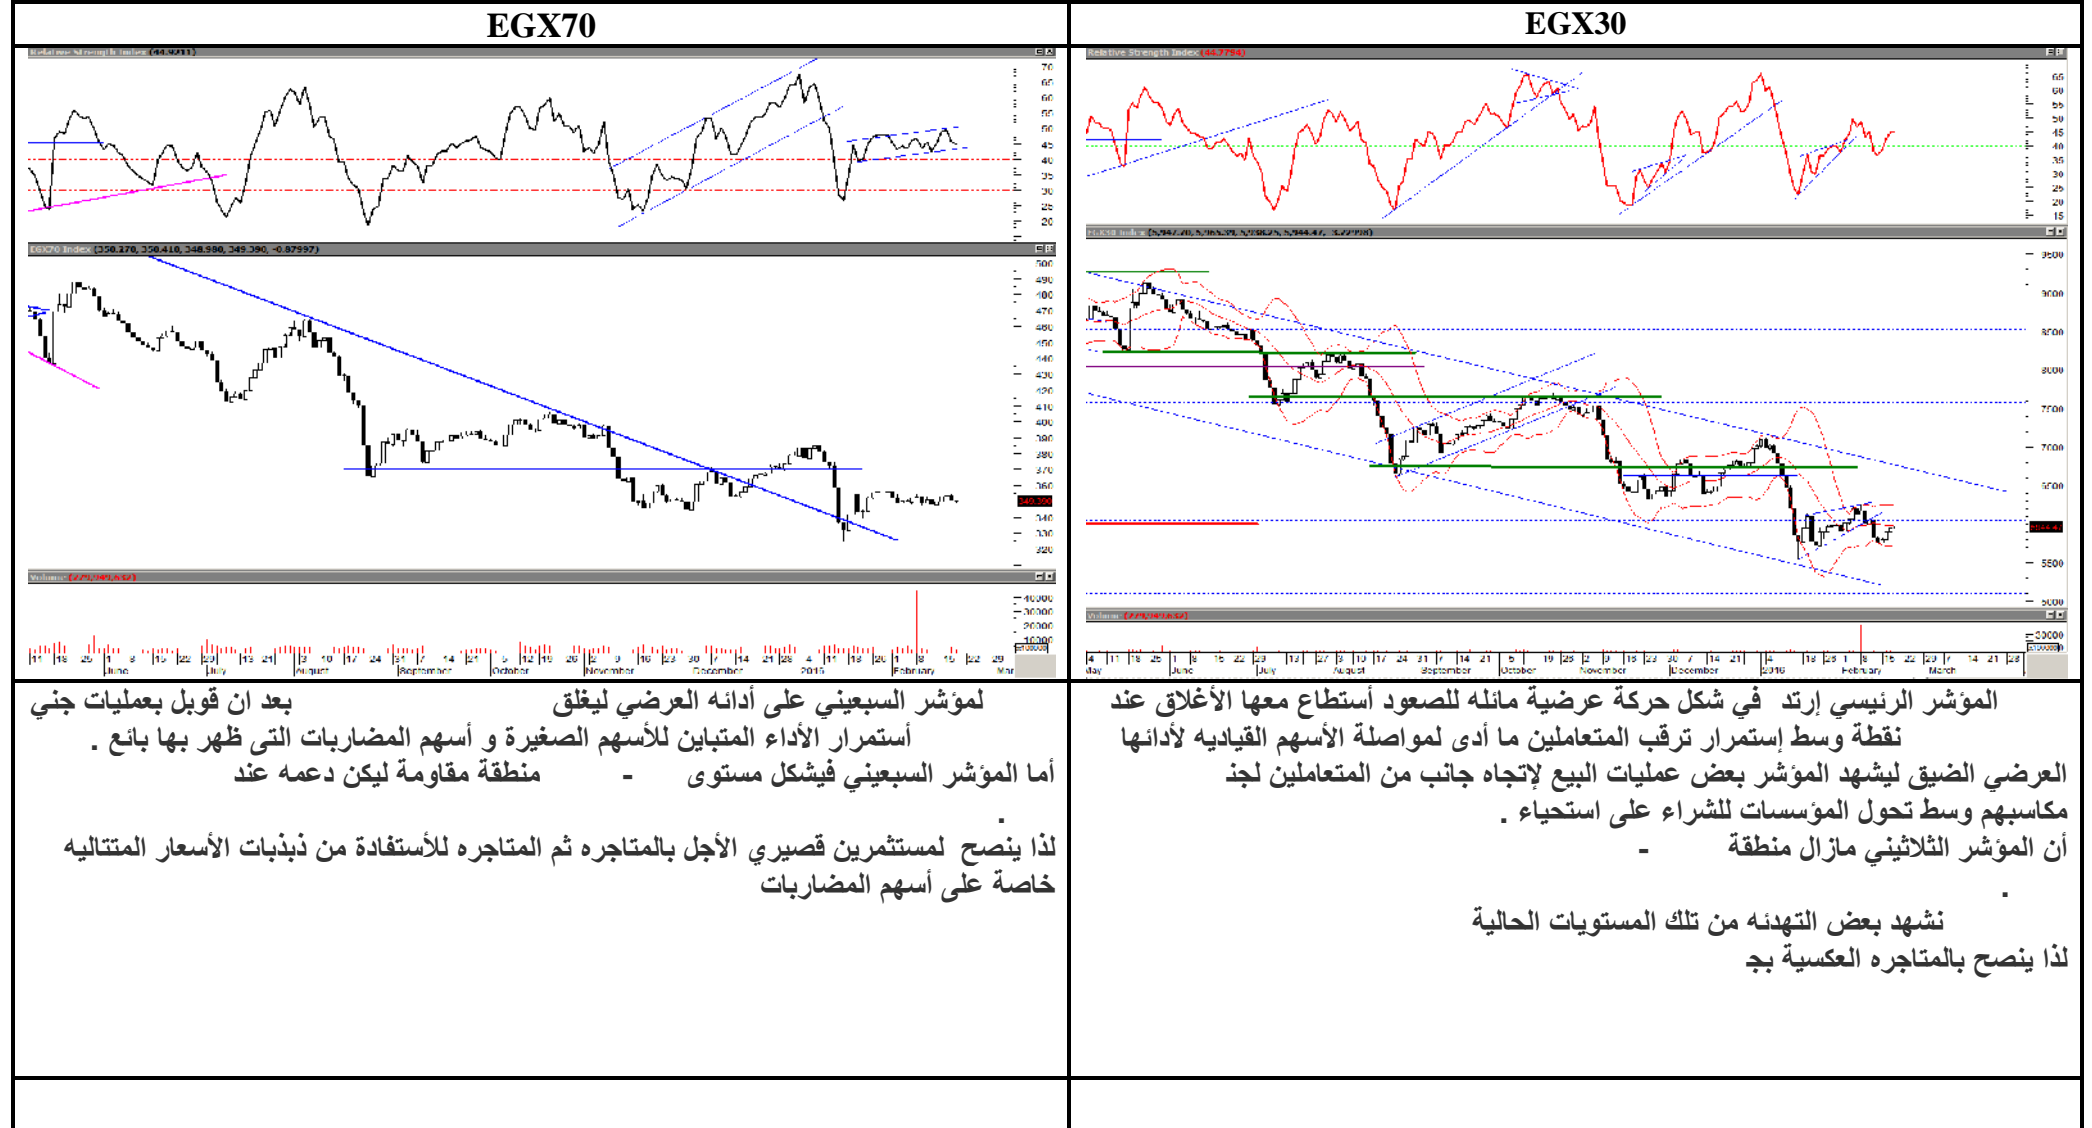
| EGX70 | EGX30 |
|---|---|
| لمؤشر السبعيني على أدائه العرضي ليغلق بعد ان قوبل بعمليات جني أستمرار الأداء المتباين للأسهم الصغيرة و أسهم المضاربات التى ظهر بها بائع . أما المؤشر السبعيني فيشكل مستوى - منطقة مقاومة ليكن دعمه عند . لذا ينصح لمستثمرين قصيري الأجل بالمتاجره ثم المتاجره للأستفادة من ذبذبات الأسعار المتتاليه خاصة على أسهم المضاربات | المؤشر الرئيسي إرتد في شكل حركة عرضية مائله للصعود أستطاع معها الأغلاق عند نقطة وسط إستمرار ترقب المتعاملين ما أدى لمواصلة الأسهم القياديه لأدائها العرضي الضيق ليشهد المؤشر بعض عمليات البيع لإتجاه جانب من المتعاملين لجن مكاسبهم وسط تحول المؤسسات للشراء على استحياء . أن المؤشر الثلاثيني مازال منطقة - . نشهد بعض التهدئه من تلك المستويات الحالية لذا ينصح بالمتاجره العكسية بج |
| | |